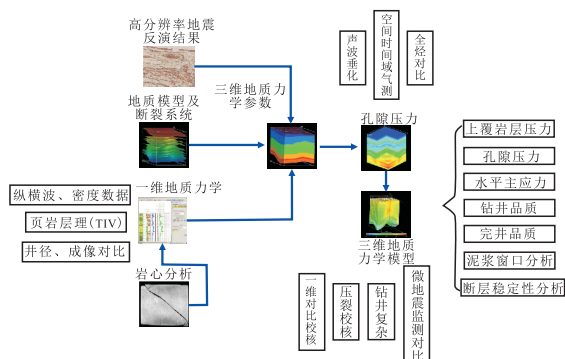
高分辨率地震反演结果

声波垂化

空间时间域气测

全烃对比

三维地质力学参数

地质模型及断裂系统

孔隙压力

上覆岩层压力

孔隙压力

水平主应力

纵横波、密度数据

一维地质力学

钻井品质

页岩层理(TIV)

完井品质

井径、成像对比

三维地质力学模型

泥浆窗口分析

岩心分析

断层稳定性分析

一维对比校核

压裂校核

钻井复杂

微地震监测对比